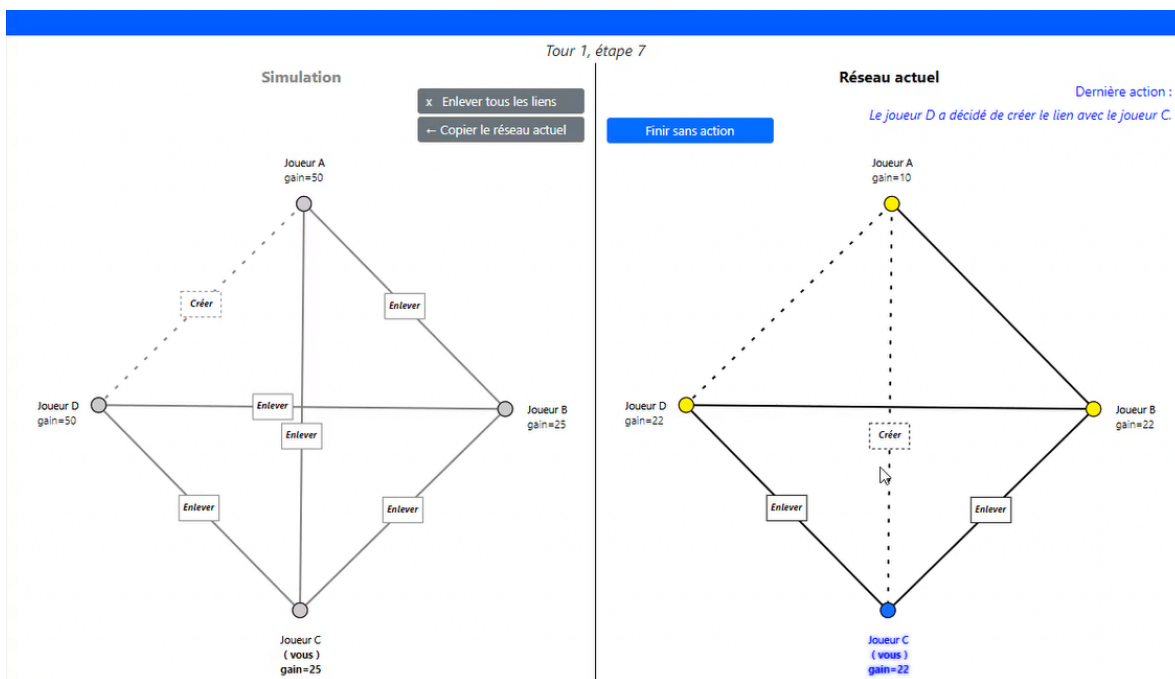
Tour 1, étape 7

Simulation

x Enlever tous les liens

← Copier le réseau actuel

Joueur A
gain=50

Créer

Enlever

Joueur D
gain=50

Enlever

Enlever

Joueur B
gain=25

Enlever

Enlever

Joueur C
( vous )
gain=25

Réseau actuel

Dernière action :

Le joueur D a décidé de créer le lien avec le joueur C.

Finir sans action

Joueur A
gain=10

Joueur D
gain=22

Créer

Joueur B
gain=22

Enlever

Enlever

Joueur C
( vous )
gain=22